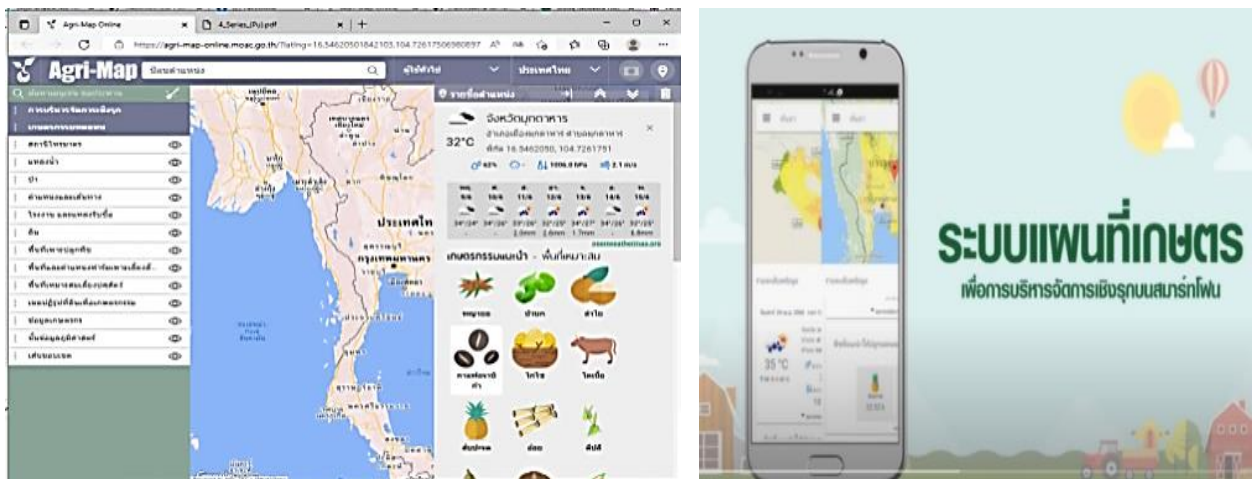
Agri-Map Online × 4_Series_(Pu).pdf × +

https://agri-map-online.moac.go.th/?latlng=16.54620501842103,104.72617506980897

Agri-Map ปักหมุดตำแหน่ง ผู้ใช้ทั่วไป ประเทศไทย

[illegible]

การบริหารจัดการเชิงรุก

เกษตรกรรมแผนใหม่

สถานีวิทยาศาสตร์

แหล่งน้ำ

ป่า

ตำแหน่งและเส้นทาง

โรงงาน และผลผลิตรับซื้อ

ดิน

พื้นที่เหมาะสมปลูกพืช

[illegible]

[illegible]

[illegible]

ข้อมูลเกษตรกร

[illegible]

เส้นขอบเขต

รายชื่อตำแหน่ง

จังหวัดมุกดาหาร

32°C

อำเภอเมืองมุกดาหาร ตำบลมุกดาหาร

พิกัด 16.5462050, 104.7261751

62% 1010.0 hPa 2.1 m/s

openweathermap.org

เกษตรกรรมแผนใหม่ - พื้นที่เหมาะสม

หญ้าแฝก ข้าวโพด ลำไย

กาแฟ ไก่ไข่ โคเนื้อ

สับปะรด อ้อย พืชผัก

ประเทศไทย

กรุงเทพมหานคร

ระบบแผนที่เกษตร

เพื่อการบริหารจัดการเชิงรุกบนสมาร์ทโฟน

35 °C